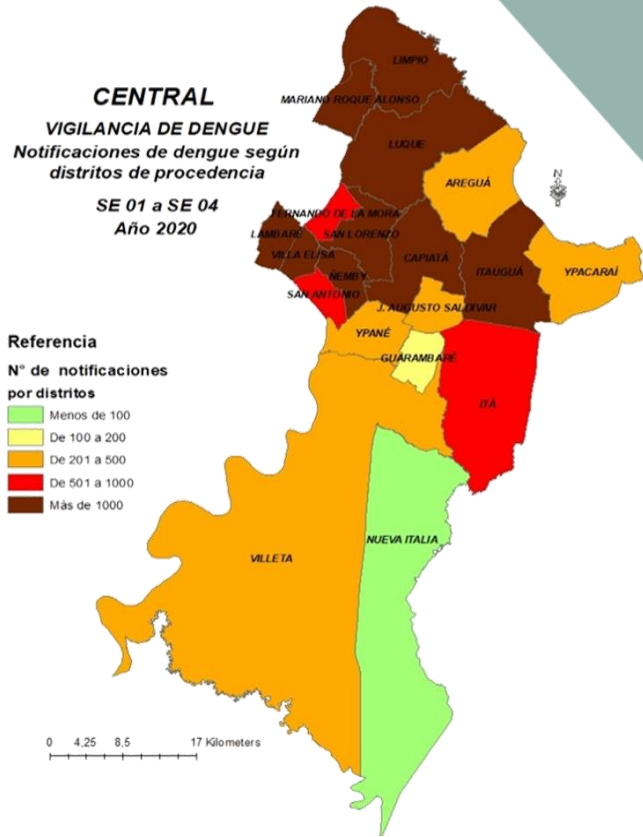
CENTRAL
VIGILANCIA DE DENGUE
Notificaciones de dengue según distritos de procedencia
SE 01 a SE 04
Año 2020

LIMPIO
MARIANO ROQUE ALONSO
LUQUE
AREGUÁ
FERNANDO DE LA MORA
LAMBARÉ
SAN LORENZO
VILLA ELISA
CAPIATÁ
ITAUGUÁ
YPACARAÍ
ÑEMBY
SAN ANTONIO
J. AUGUSTO SALDIVAR
YPANÉ
GUARAMBARÉ
ITÁ
VILLETA
NUEVA ITALIA

Referencia
N° de notificaciones por distritos
Menos de 100
De 100 a 200
De 201 a 500
De 501 a 1000
Más de 1000

0 4,25 8,5 17 Kilometers